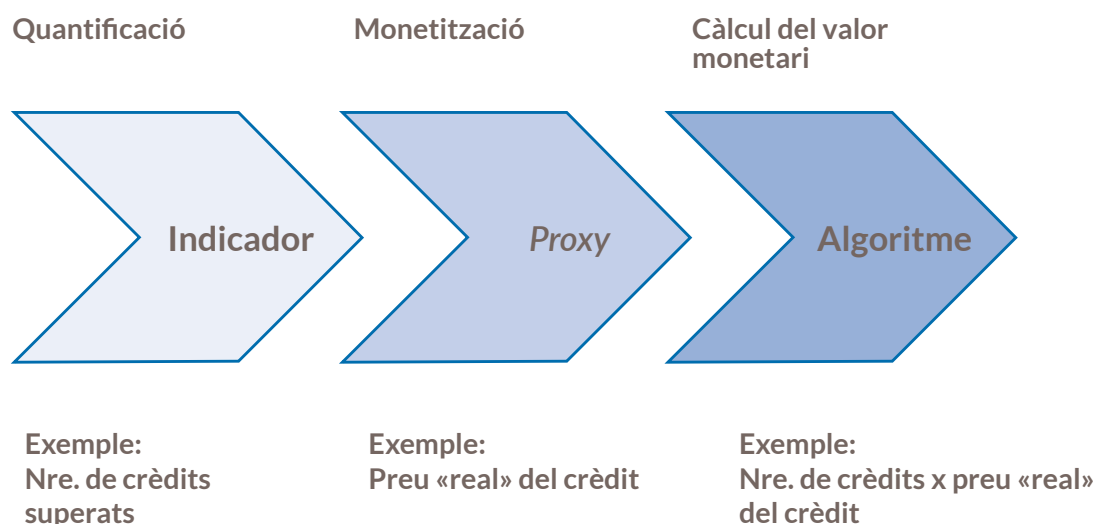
Quantificació

Monetització

Càlcul del valor monetari

Indicador

*Proxy*

Algoritme

Exemple:
Nre. de crèdits superats

Exemple:
Preu «real» del crèdit

Exemple:
Nre. de crèdits x preu «real» del crèdit